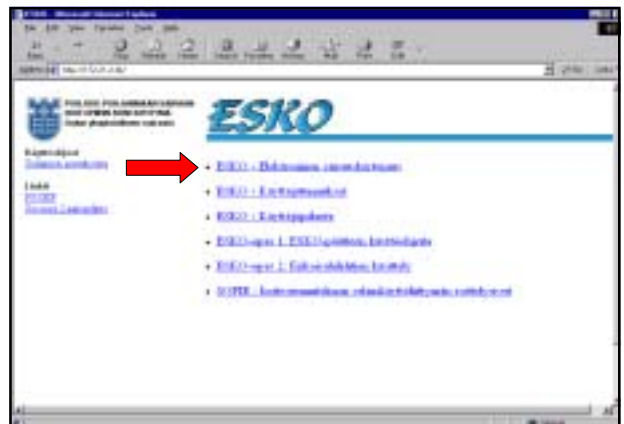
ESKO - Microsoft Internet Explorer

ESKO

• ESKO - Elektroninen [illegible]
• ESKO - Käyttöpalautteet
• ESKO - Käyttöpalaute
• ESKO-opas 1: ESKO:n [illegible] käyttöohjeita
• ESKO-opas 2: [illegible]
• SOPER - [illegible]

Käyttöohjeet
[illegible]

Linkit
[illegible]
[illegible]